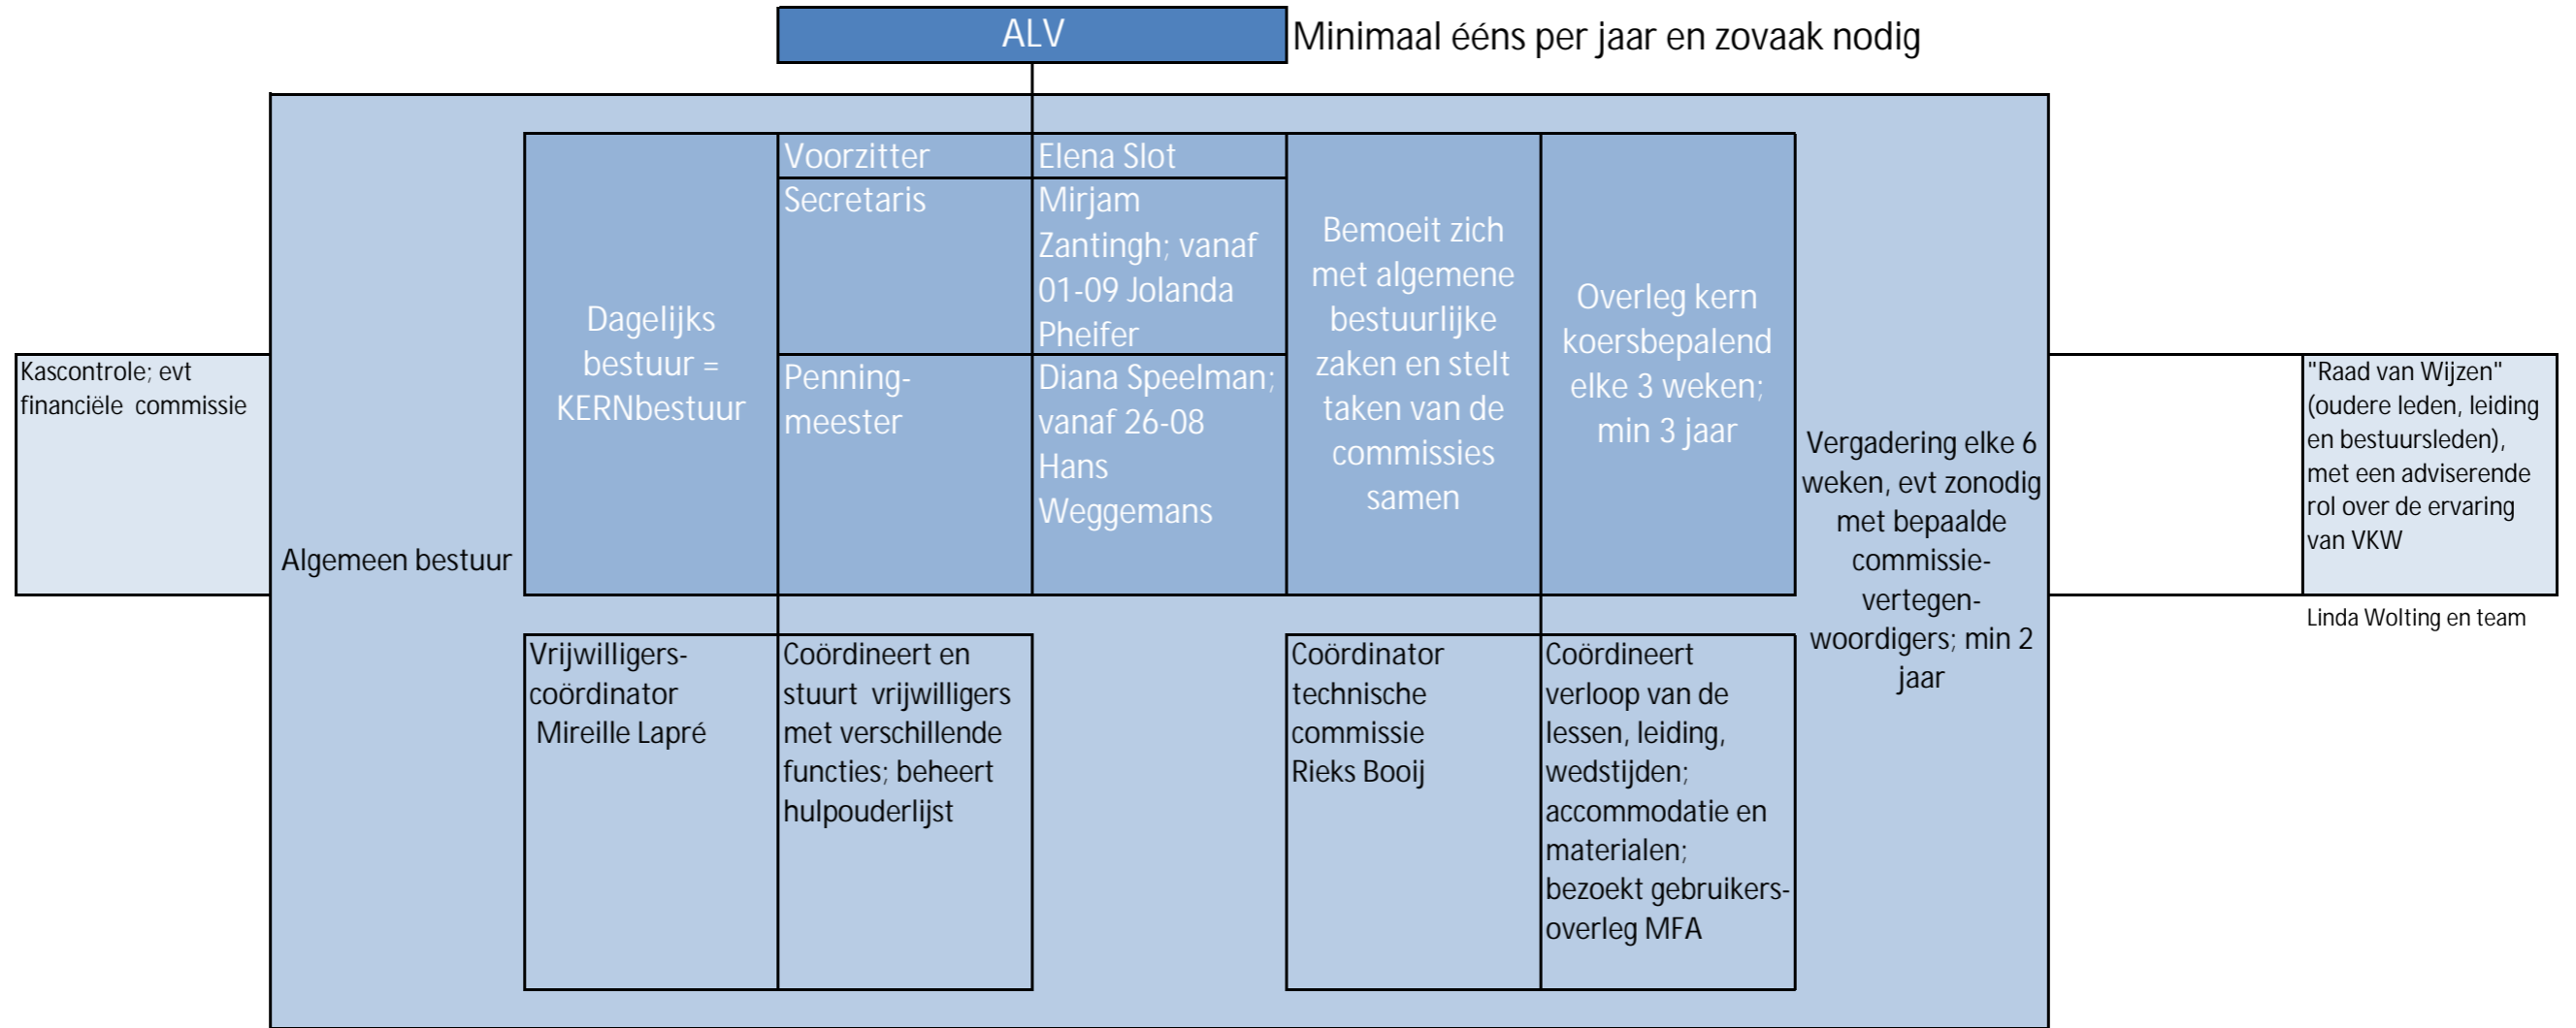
ALV

Minimaal ééns per jaar en zovaak nodig

Kascontrole; evt financiële commissie

Algemeen bestuur

Dagelijks bestuur = KERNbestuur

Voorzitter

Elena Slot

Secretaris

Mirjam Zantingh; vanaf 01-09 Jolanda Pheifer

Penningmeester

Diana Speelman; vanaf 26-08 Hans Weggemans

Bemoeit zich met algemene bestuurlijke zaken en stelt taken van de commissies samen

Overleg kern koersbepalend elke 3 weken; min 3 jaar

Vergadering elke 6 weken, evt zonodig met bepaalde commissievertegenwoordigers; min 2 jaar

"Raad van Wijzen" (oudere leden, leiding en bestuursleden), met een adviserende rol over de ervaring van VKW

Linda Wolting en team

Vrijwilligerscoördinator Mireille Lapré

Coördineert en stuurt vrijwilligers met verschillende functies; beheert hulpouderlijst

Coördinator technische commissie Rieks Booij

Coördineert verloop van de lessen, leiding, wedstijden; accommodatie en materialen; bezoekt gebruikersoverleg MFA